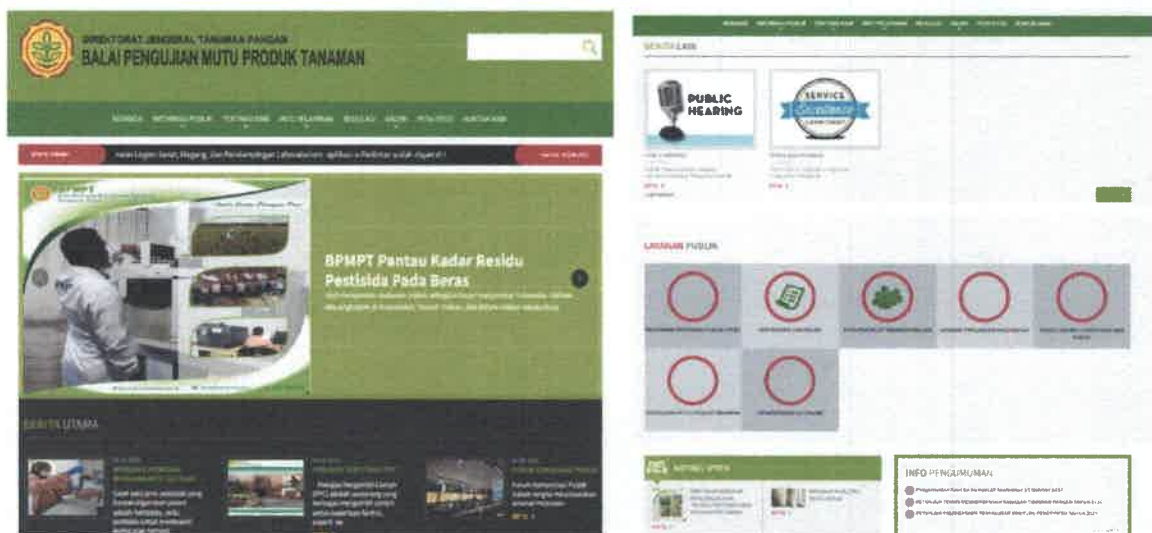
DIREKTORAT JENDERAL TANAMAN PANGAN
BALAI PENGUJIAN MUTU PRODUK TANAMAN

BERANDA INFORMASI PUBLIK TENTANG KAMI JASA PELAYANAN REGULASI GALERI POTA FOTO HUBUNGI KAMI

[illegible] Login Surat, Magang, dan Pendampingan Laboratorium aplikasi e-Pelibatan sudah dibuka! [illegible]

BPMPT Pantau Kadar Residu Pestisida Pada Beras

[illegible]

BERITA UTAMA

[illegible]

BERITA LAIN

PUBLIC HEARING

SERVICE Excellence

LAYANAN PUBLIK

INFO PENGUMUMAN

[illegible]